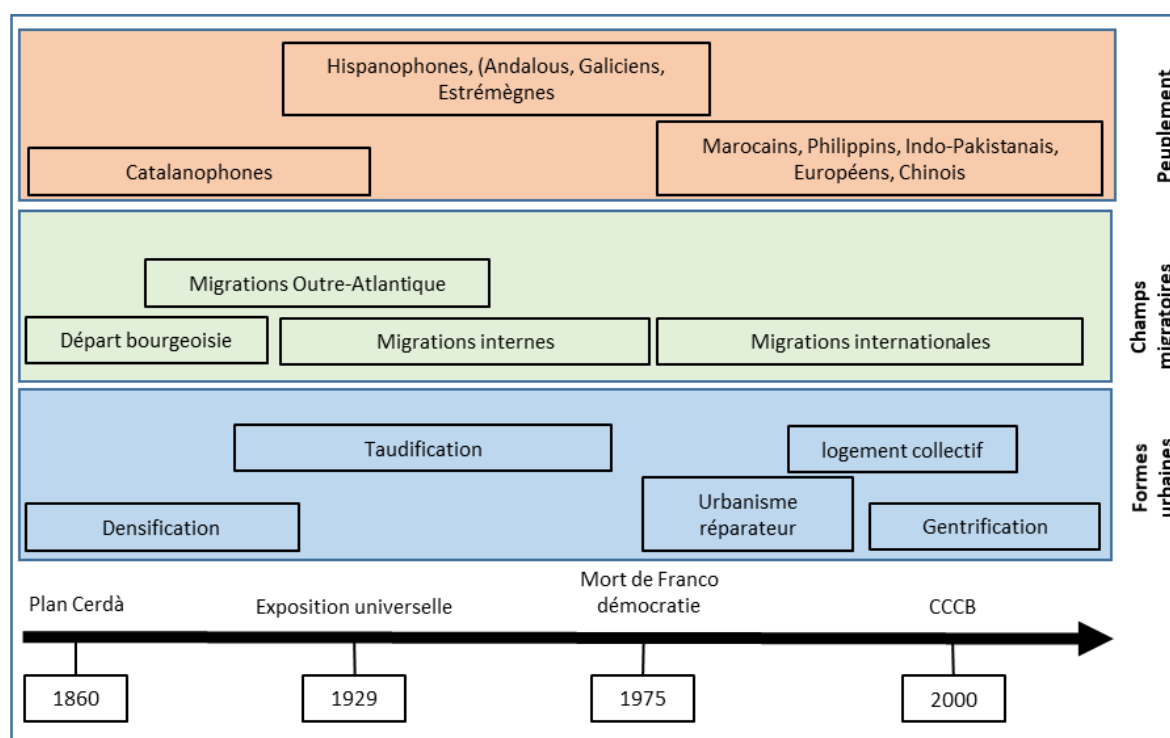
Hispanophones, (Andalous, Galiciens, Estrémègnes

Catalanophones

Marocains, Philippins, Indo-Pakistanais, Européens, Chinois

Peuplement

Migrations Outre-Atlantique

Départ bourgeoisie

Migrations internes

Migrations internationales

Champs migratoires

Taudification

logement collectif

Densification

Urbanisme réparateur

Gentrification

Formes urbaines

Plan Cerdà

Exposition universelle

Mort de Franco démocratie

CCCB

1860

1929

1975

2000